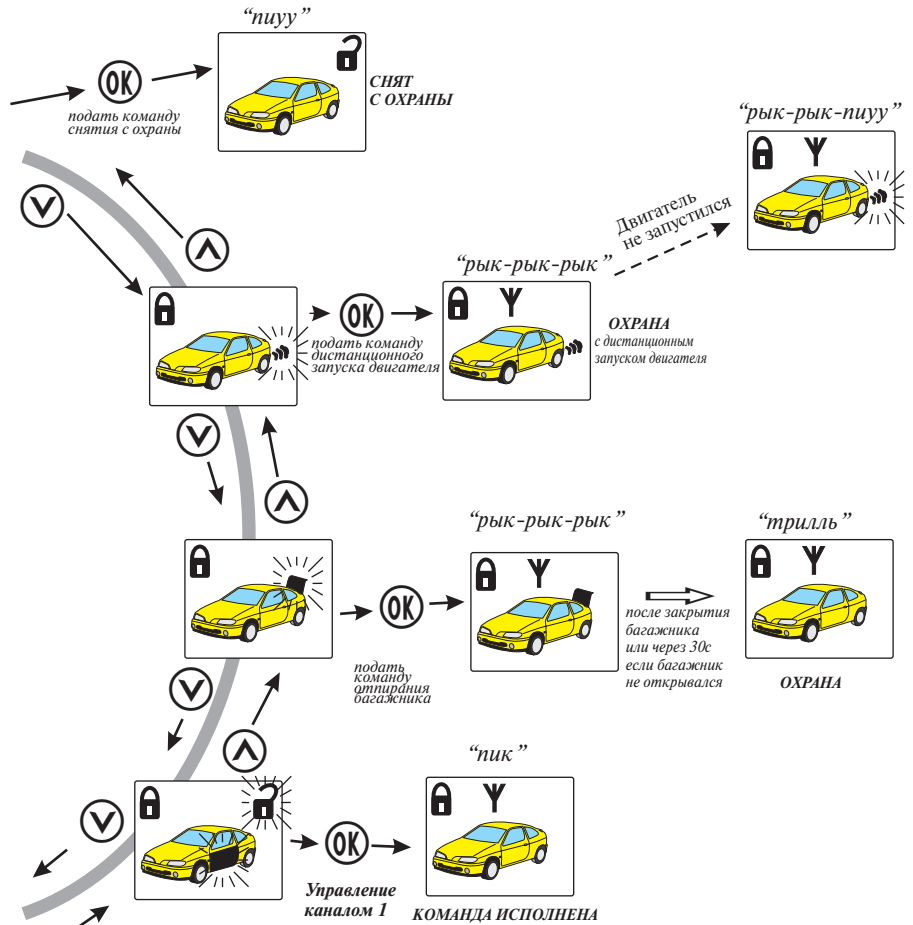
"пиуу"

OK

подать команду снятия с охраны

СНЯТ С ОХРАНЫ

"рык-рык-пиуу"

Двигатель не запустился

"рык-рык-рык"

OK

подать команду дистанционного запуска двигателя

ОХРАНА с дистанционным запуском двигателя

"рык-рык-рык"

"трилль"

OK

подать команду отпирания багажника

после закрытия багажника или через 30с если багажник не открывался

ОХРАНА

"пик"

OK

Управление каналом 1

КОМАНДА ИСПОЛНЕНА